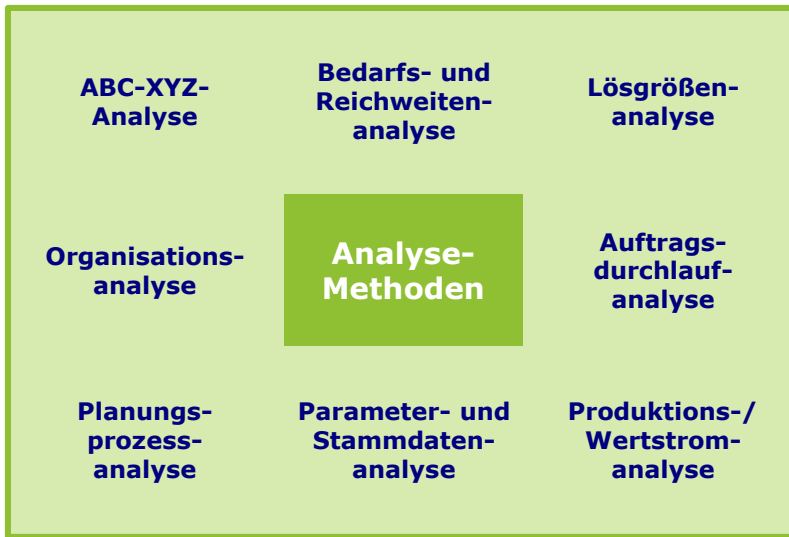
ABC-XYZ-Analyse

Bedarfs- und Reichweitenanalyse

Lösgrößenanalyse

Organisationsanalyse

Analyse-Methoden

Auftragsdurchlaufanalyse

Planungsprozessanalyse

Parameter- und Stammdatenanalyse

Produktions-/ Wertstromanalyse